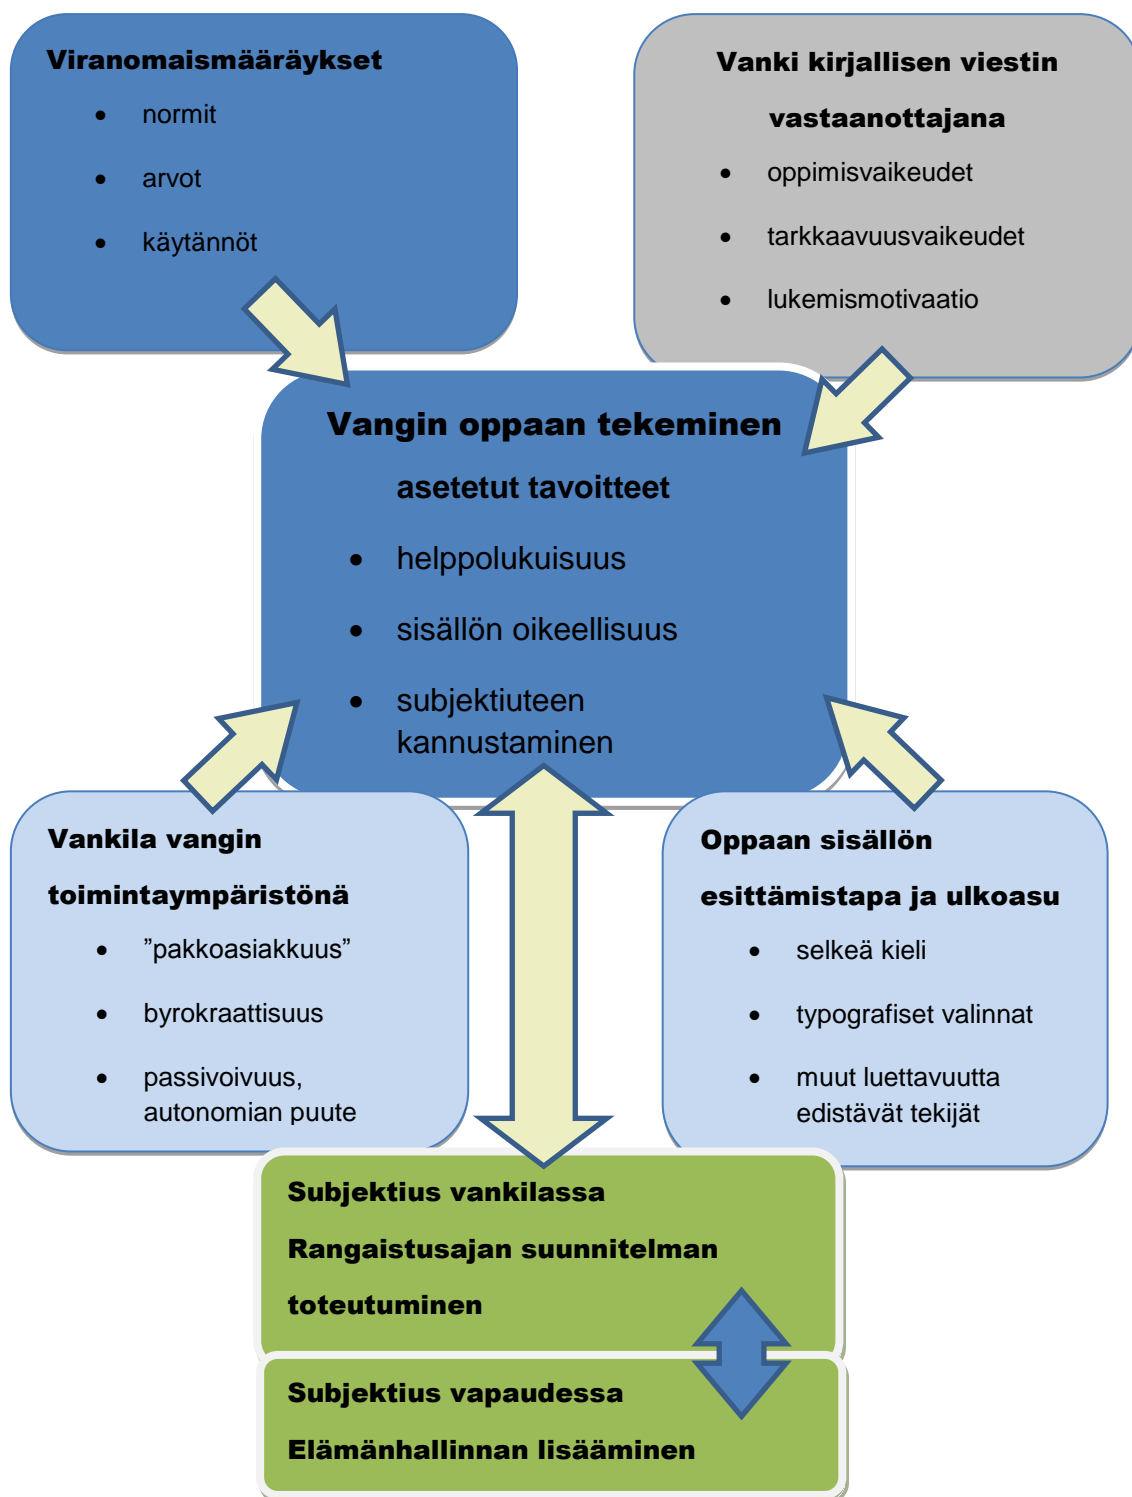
Viranomaismääräykset

- normit
- arvot
- käytännöt

Vanki kirjallisen viestin vastaanottajana

- oppimisvaikeudet
- tarkkaavuusvaikeudet
- lukemismotivaatio

Vangin oppaan tekeminen

asetetut tavoitteet

- helppolukuisuus
- sisällön oikeellisuus
- subjektiuteen kannustaminen

Vankila vangin toimintaympäristönä

- ”pakkoasiakkuus”
- byrokraattisuus
- passivoivuus, autonomian puute

Oppaan sisällön esittämistapa ja ulkoasu

- selkeä kieli
- typografiset valinnat
- muut luettavuutta edistävät tekijät

Subjektius vankilassa

Rangaistusajan suunnitelman toteutuminen

Subjektius vapaudessa

Elämänhallinnan lisääminen